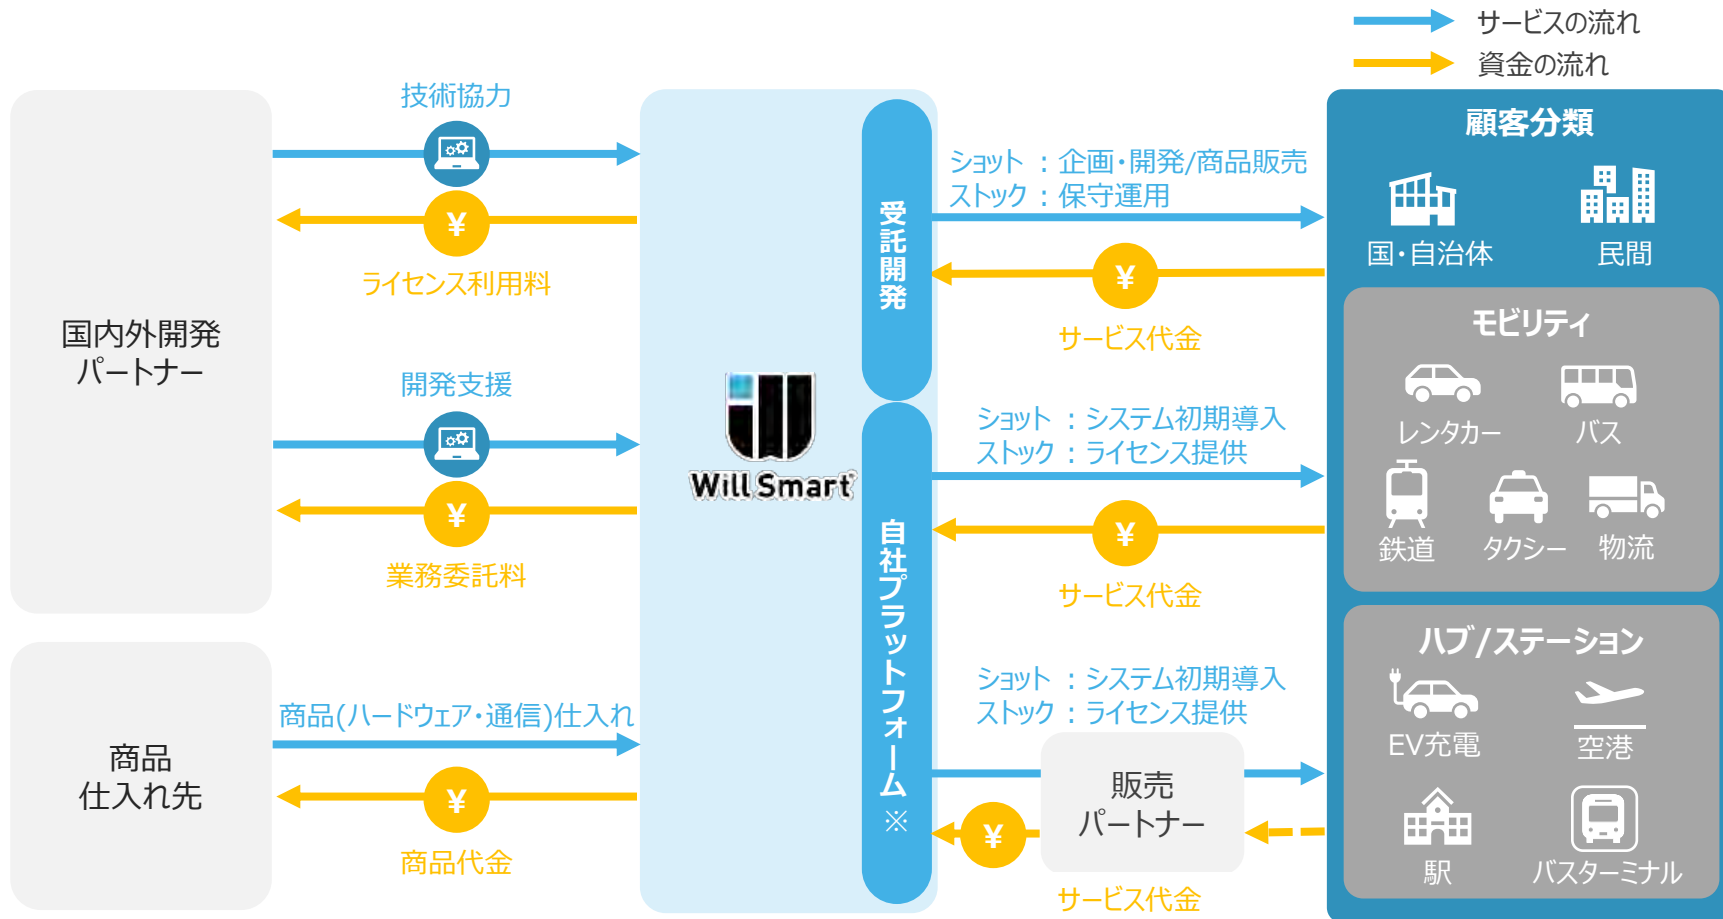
サービスの流れ
資金の流れ

国内外開発
パートナー

技術協力
¥
ライセンス利用料

開発支援
¥
業務委託料

商品
仕入れ先

商品(ハードウェア・通信)仕入れ
¥
商品代金

Will Smart

受託開発

自社プラットフォーム※

ショット ：企画・開発/商品販売
ストック ：保守運用
¥
サービス代金

ショット ：システム初期導入
ストック ：ライセンス提供
¥
サービス代金

ショット ：システム初期導入
ストック ：ライセンス提供
販売
パートナー
¥
サービス代金

顧客分類
国・自治体
民間

モビリティ
レンタカー
バス
鉄道
タクシー
物流

ハブ/ステーション
EV充電
空港
駅
バスターミナル